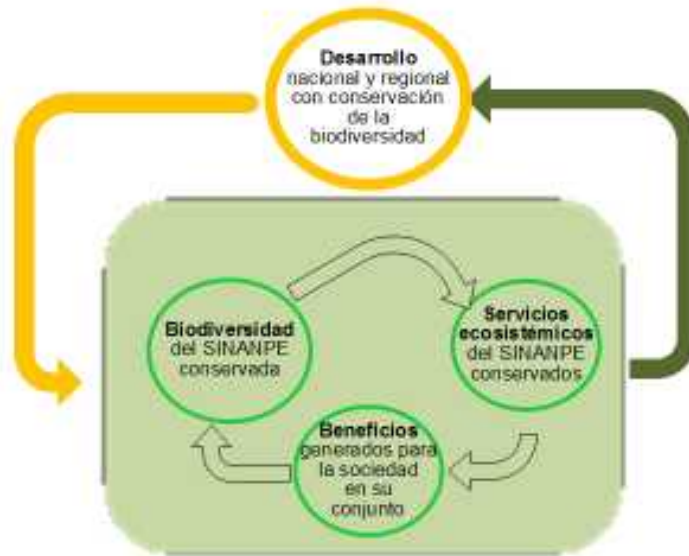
**Desarrollo** nacional y regional con conservación de la biodiversidad

**Biodiversidad** del SINANPE conservada

**Servicios ecosistémicos** del SINANPE conservados

**Beneficios** generados para la sociedad en su conjunto